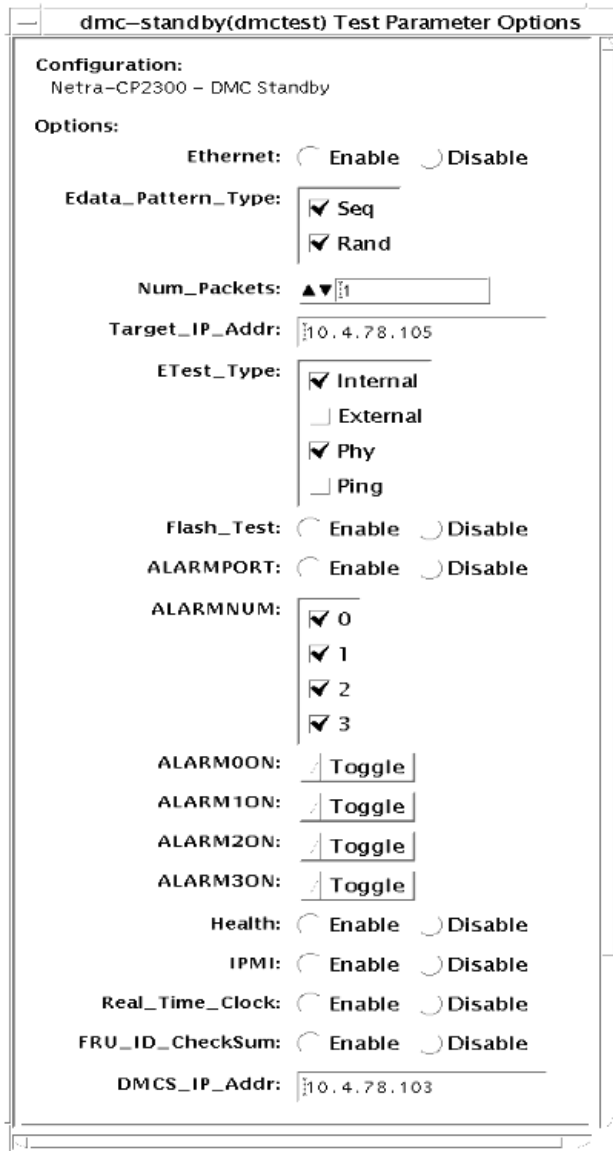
dmc–standby(dmctest) Test Parameter Options

Configuration:
Netra–CP2300 – DMC Standby

Options:

Ethernet: Enable Disable

Edata_Pattern_Type: Seq Rand

Num_Packets: 1

Target_IP_Addr: 10.4.78.105

ETest_Type: Internal External Phy Ping

Flash_Test: Enable Disable

ALARMPORT: Enable Disable

ALARMNUM: 0 1 2 3

ALARM0ON: Toggle

ALARM1ON: Toggle

ALARM2ON: Toggle

ALARM3ON: Toggle

Health: Enable Disable

IPMI: Enable Disable

Real_Time_Clock: Enable Disable

FRU_ID_CheckSum: Enable Disable

DMCS_IP_Addr: 10.4.78.103